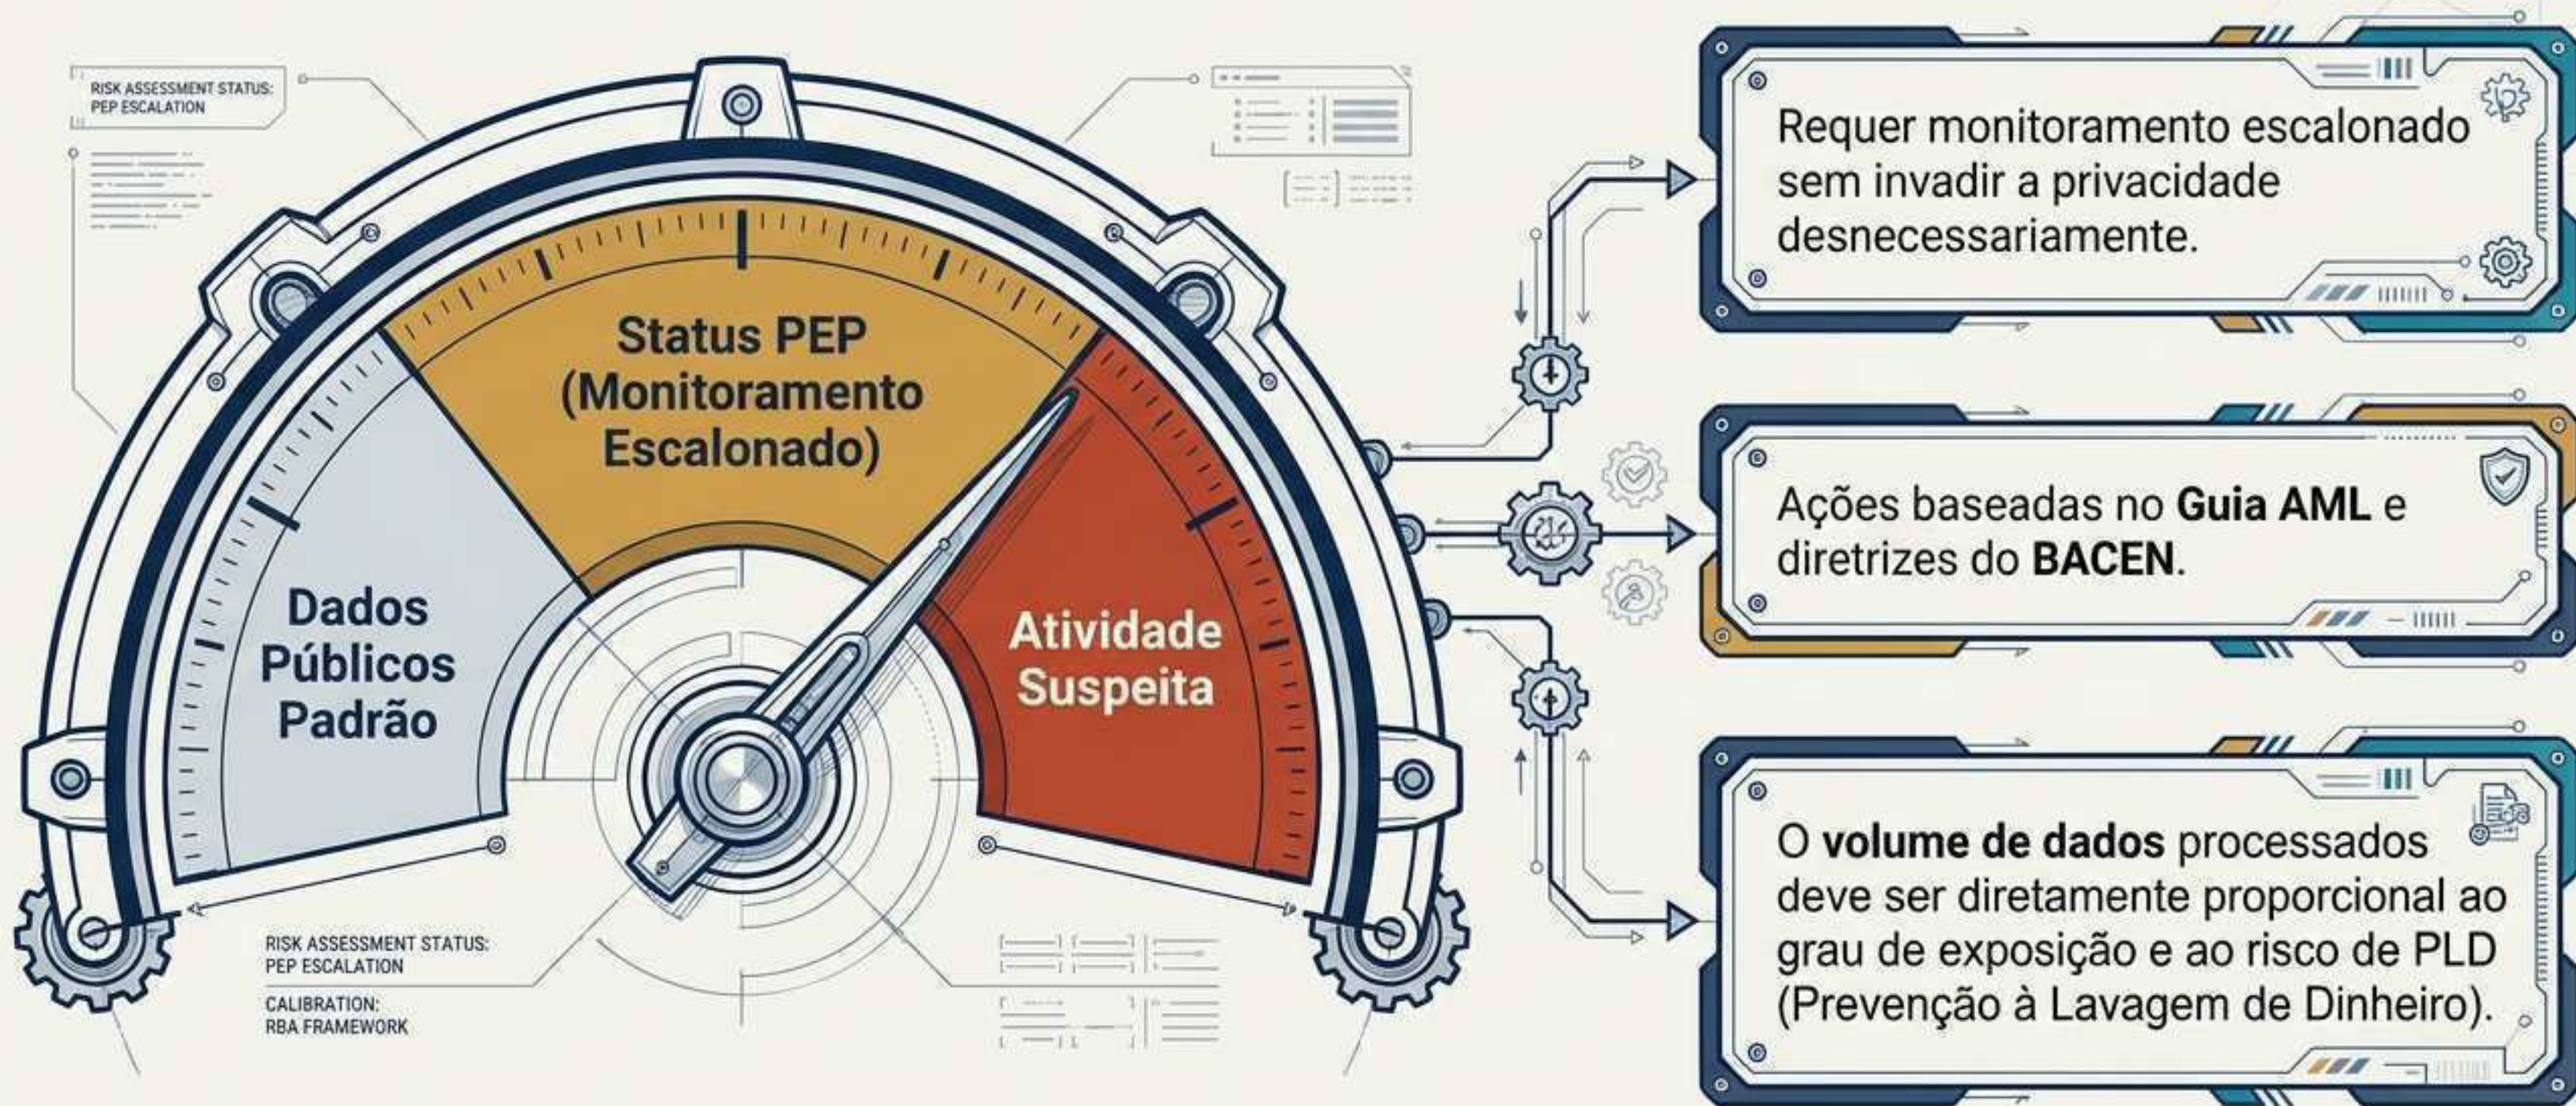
RISK ASSESSMENT STATUS: PEP ESCALATION

Status PEP (Monitoramento Escalonado)

Dados Públicos Padrão

Atividade Suspeita

RISK ASSESSMENT STATUS: PEP ESCALATION

CALIBRATION: RBA FRAMEWORK

Requer monitoramento escalonado sem invadir a privacidade desnecessariamente.

Ações baseadas no **Guia AML** e diretrizes do **BACEN**.

O **volume de dados** processados deve ser diretamente proporcional ao grau de exposição e ao risco de PLD (Prevenção à Lavagem de Dinheiro).